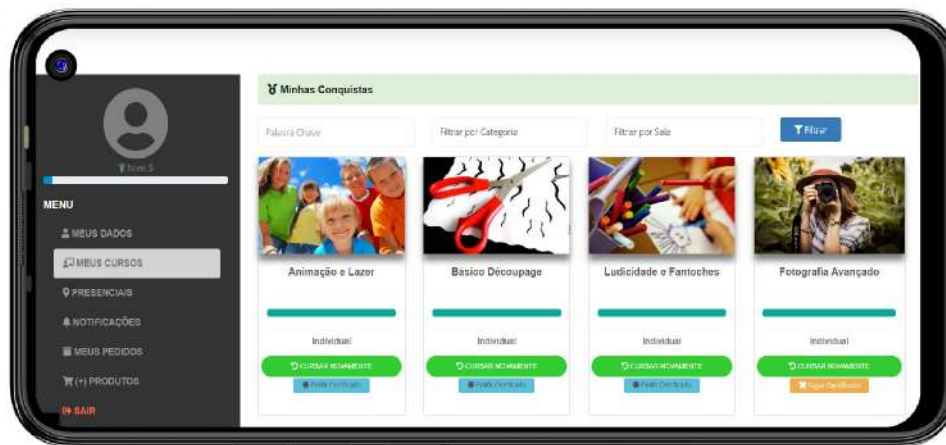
Minhas Conquistas

Nível 5

MENU
MEUS DADOS
MEUS CURSOS
PRESENCIAIS
NOTIFICAÇÕES
MEUS PEDIDOS
(+) PRODUTOS
SAIR

Palavra Chave
Filtrar por Categoria
Filtrar por Sala
Filtrar

Animação e Lazer
Individual
CURSAR NOVAMENTE
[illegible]

Basico Découpage
Individual
CURSAR NOVAMENTE
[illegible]

Ludicidade e Fantoches
Individual
CURSAR NOVAMENTE
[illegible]

Fotografia Avançado
Individual
CURSAR NOVAMENTE
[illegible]